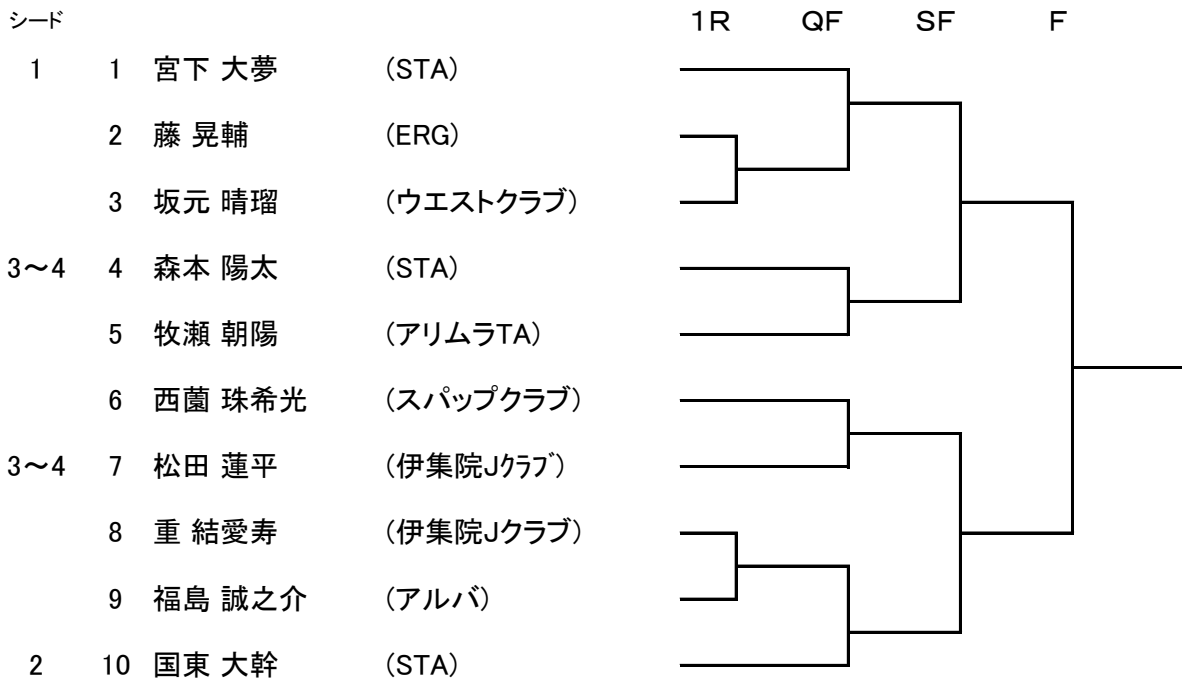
シード

1R QF SF F

| シード | | | |
|---|---|---|---|
| 1 | 1 | 宮下 大夢 | (STA) |
| | 2 | 藤 晃輔 | (ERG) |
| | 3 | 坂元 晴瑠 | (ウエストクラブ) |
| 3～4 | 4 | 森本 陽太 | (STA) |
| | 5 | 牧瀬 朝陽 | (アリムラTA) |
| | 6 | 西薗 珠希光 | (スパップクラブ) |
| 3～4 | 7 | 松田 蓮平 | (伊集院Jｸﾗﾌﾞ) |
| | 8 | 重 結愛寿 | (伊集院Jクラブ) |
| | 9 | 福島 誠之介 | (アルバ) |
| 2 | 10 | 国東 大幹 | (STA) |